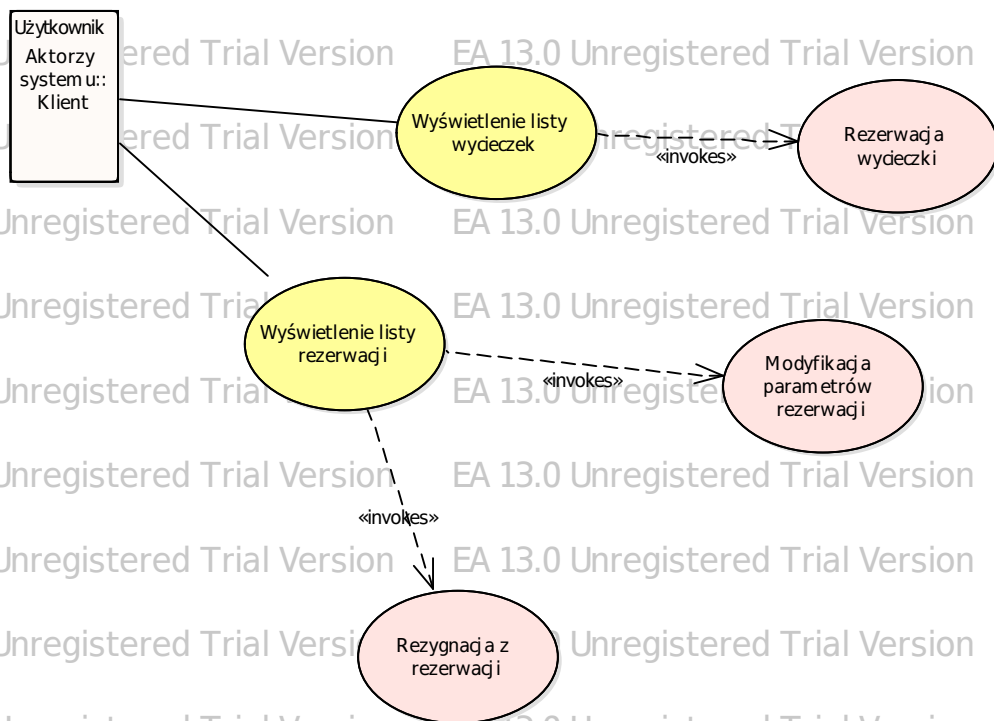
Użytkownik
Aktorzy systemu:: Klient

Wyświetlenie listy wycieczek

«invokes»

Rezerwacja wycieczki

Wyświetlenie listy rezerwacji

«invokes»

Modyfikacja parametrów rezerwacji

«invokes»

Rezygnacja z rezerwacji

ered Trial Version EA 13.0 Unregistered Trial Version
ered Trial Version EA 13.0 Unregistered Trial Version
Unregistered Trial Version EA 13.0 Unregistered Trial Version
Unregistered Trial Version EA 13.0 Unregistered Trial Version
Unregistered Trial Version EA 13.0 Unregistered Trial Version
Unregistered Trial Version EA 13.0 Unregistered Trial Version
Unregistered Trial Version EA 13.0 Unregistered Trial Version
Unregistered Trial Version EA 13.0 Unregistered Trial Version